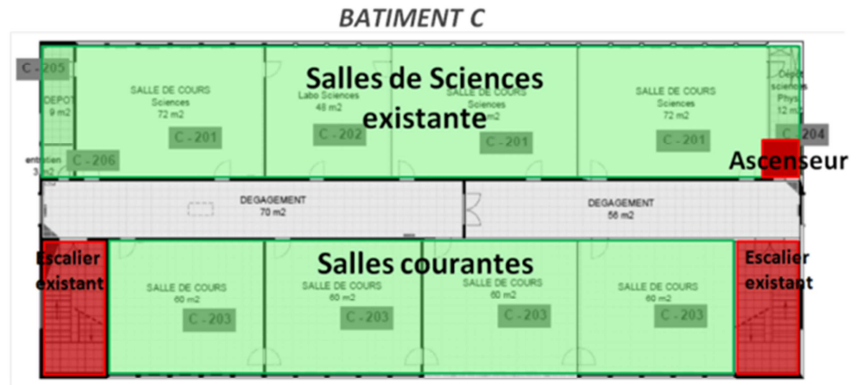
BATIMENT C

C - 205

DEPOT
9 m2

entretien
3 m2

C - 206

SALLE DE COURS
Sciences
72 m2

C - 201

Labo Sciences
48 m2

C - 202

Salles de Sciences existante

SALLE DE COURS
Sciences
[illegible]m2

C - 201

SALLE DE COURS
Sciences
72 m2

C - 201

Dépôt
sciences
Phys
12 m

C - 204

Ascenseur

DEGAGEMENT
70 m2

DEGAGEMENT
56 m2

Escalier existant

SALLE DE COURS
60 m2

C - 203

Salles courantes

SALLE DE COURS
60 m2

C - 203

SALLE DE COURS
60 m2

C - 203

SALLE DE COURS
60 m2

C - 203

Escalier existant